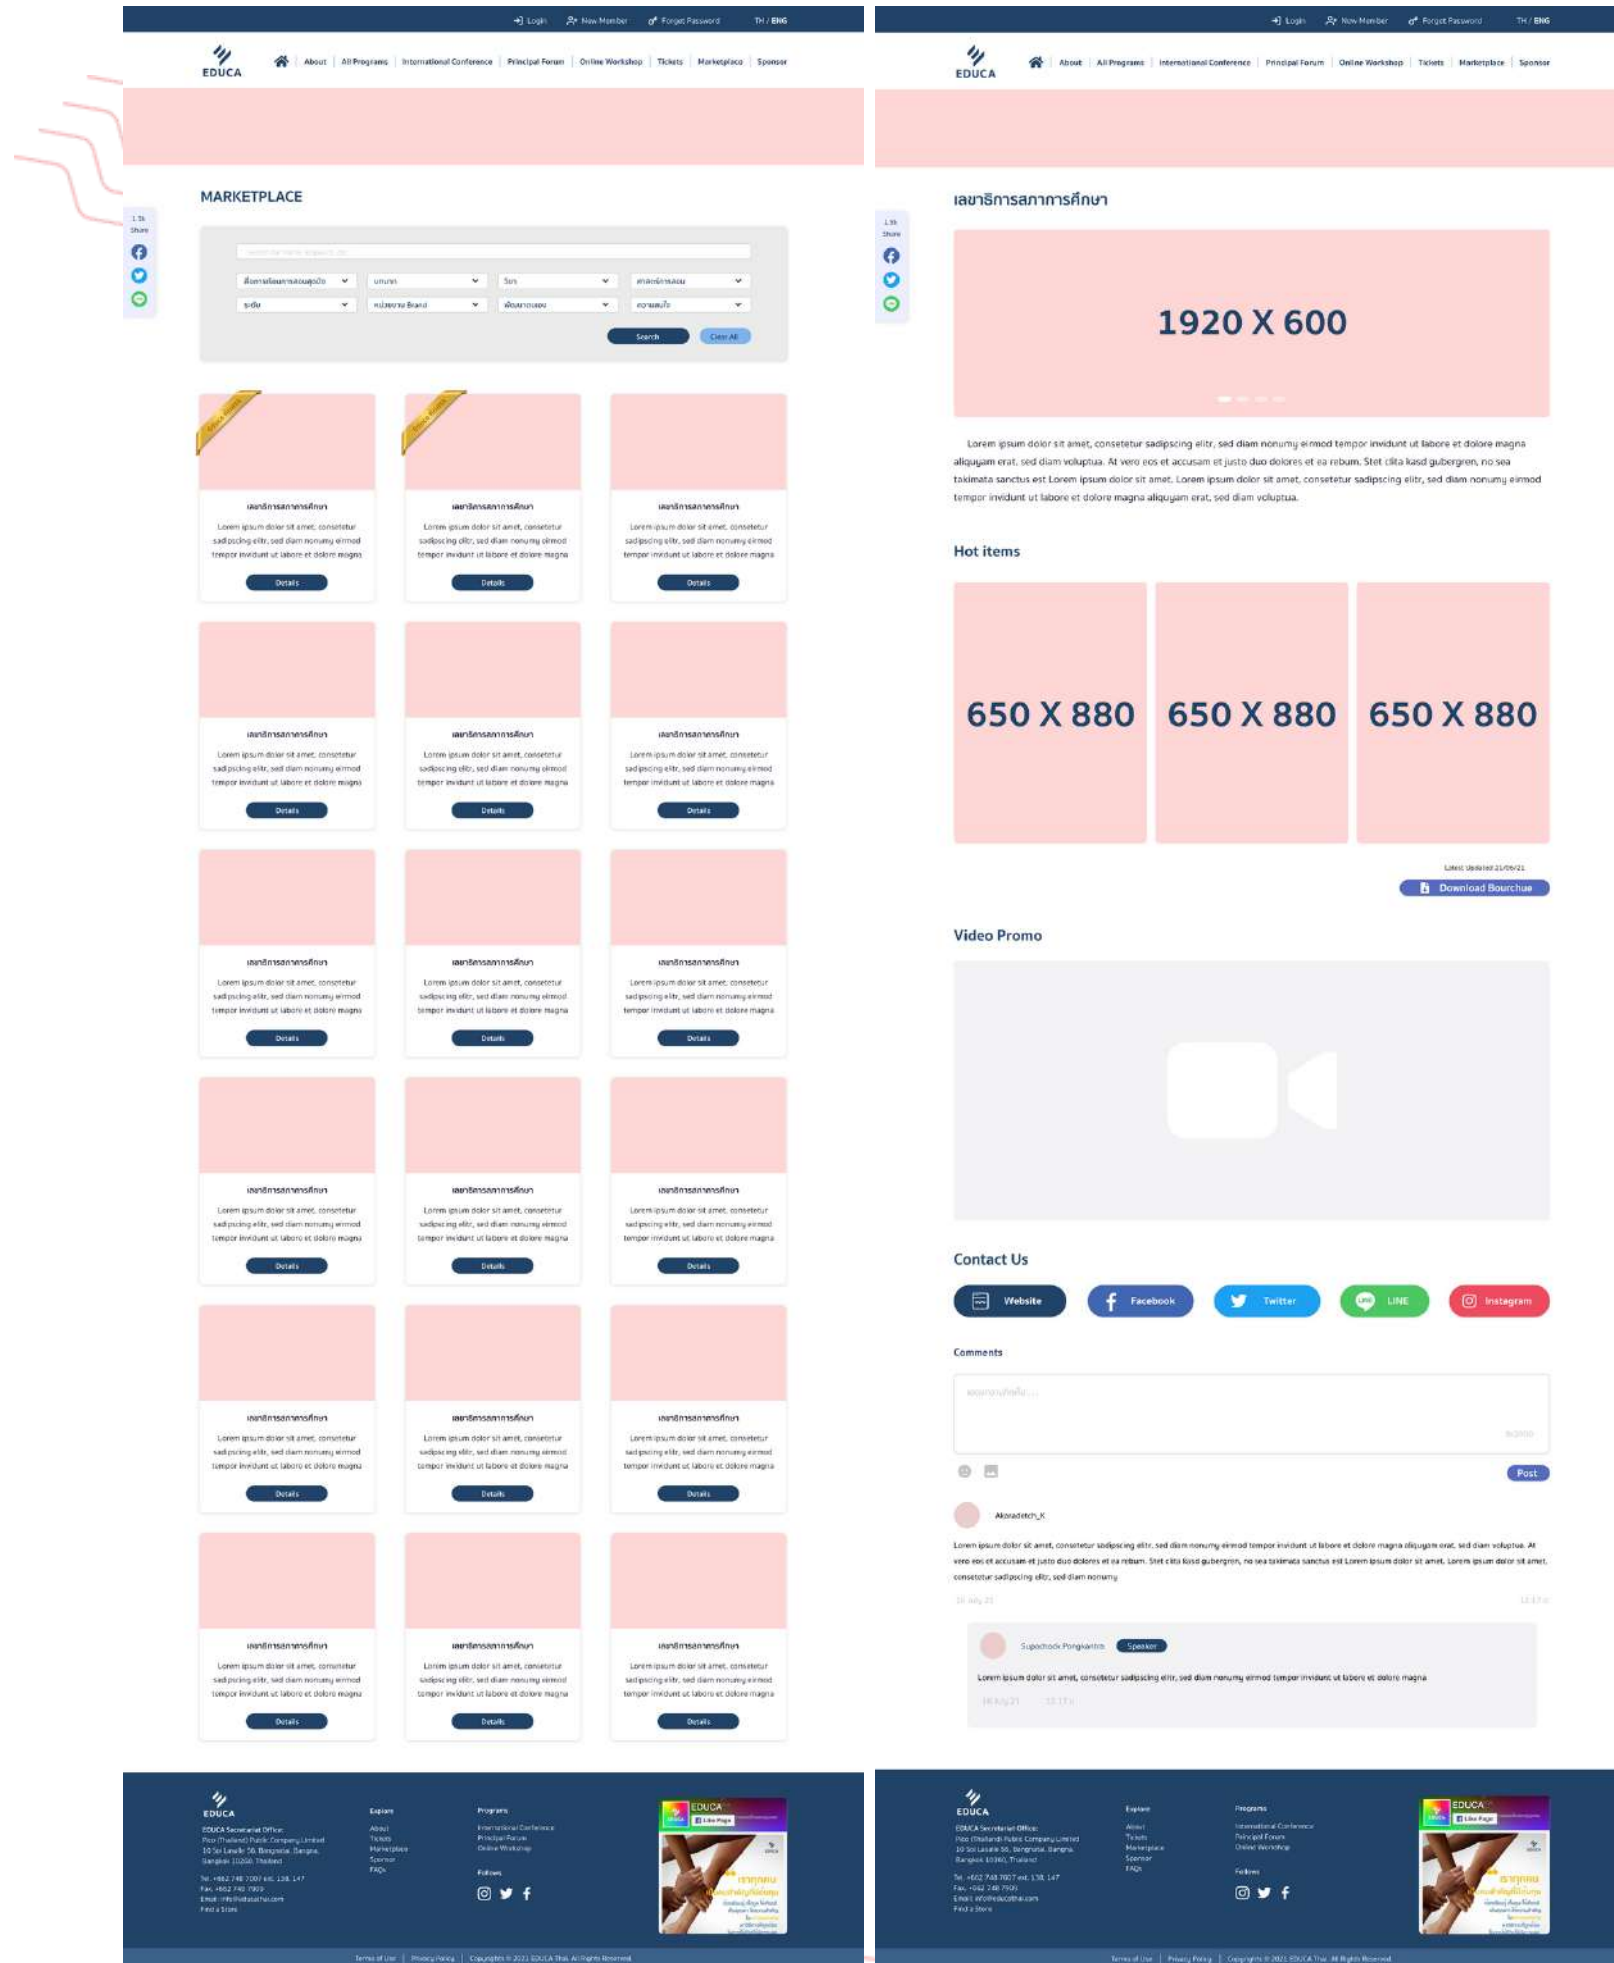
Login New Member Forget Password TH / ENG

EDUCA

About | All Programs | International Conference | Principal Forum | Online Workshop | Tickets | Marketplace | Sponsor

1.5k Share

MARKETPLACE

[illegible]

Search Clear All

เลขาธิการสภาการศึกษา
Lorem ipsum dolor sit amet, consetetur sadipscing elitr, sed diam nonumy eirmod tempor invidunt ut labore et dolore magna
Details

เลขาธิการสภาการศึกษา
Lorem ipsum dolor sit amet, consetetur sadipscing elitr, sed diam nonumy eirmod tempor invidunt ut labore et dolore magna
Details

เลขาธิการสภาการศึกษา
Lorem ipsum dolor sit amet, consetetur sadipscing elitr, sed diam nonumy eirmod tempor invidunt ut labore et dolore magna
Details

EDUCA
Explore
Programs
Follows

Terms of Use | Privacy Policy | Copyrights © 2021 EDUCA Thai. All Rights Reserved

Login New Member Forget Password TH / ENG

EDUCA

About | All Programs | International Conference | Principal Forum | Online Workshop | Tickets | Marketplace | Sponsor

1.5k Share

เลขาธิการสภาการศึกษา

1920 X 600

Lorem ipsum dolor sit amet, consetetur sadipscing elitr, sed diam nonumy eirmod tempor invidunt ut labore et dolore magna aliquyam erat, sed diam voluptua. At vero eos et accusam et justo duo dolores et ea rebum. Stet clita kasd gubergren, no sea takimata sanctus est Lorem ipsum dolor sit amet. Lorem ipsum dolor sit amet, consetetur sadipscing elitr, sed diam nonumy eirmod tempor invidunt ut labore et dolore magna aliquyam erat, sed diam voluptua.

Hot items

650 X 880

650 X 880

650 X 880

Latest Updated 21/06/21

Download Bourchue

Video Promo

Contact Us

Website Facebook Twitter LINE Instagram

Comments

Post

Akaradetch_K

Lorem ipsum dolor sit amet, consetetur sadipscing elitr, sed diam nonumy eirmod tempor invidunt ut labore et dolore magna aliquyam erat, sed diam voluptua. At vero eos et accusam et justo duo dolores et ea rebum. Stet clita kasd gubergren, no sea takimata sanctus est Lorem ipsum dolor sit amet. Lorem ipsum dolor sit amet, consetetur sadipscing elitr, sed diam nonumy

Supachock Pongkanitn Speaker

Lorem ipsum dolor sit amet, consetetur sadipscing elitr, sed diam nonumy eirmod tempor invidunt ut labore et dolore magna

EDUCA
Explore
Programs
Follows

Terms of Use | Privacy Policy | Copyrights © 2021 EDUCA Thai. All Rights Reserved